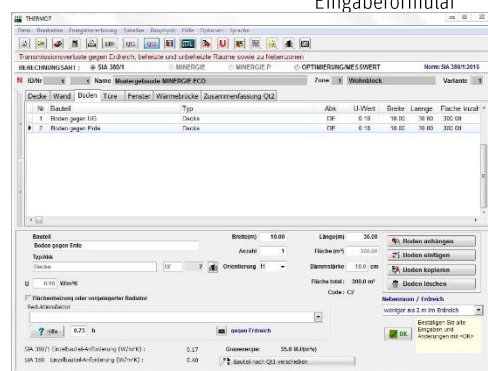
Eingabeformular

THERMO!T

Datei Bearbeiten Energieberechnung Tabellen Bauphysik Hilfe Optionen Sprache

Transmissionsverluste gegen Erdreich, beheizte und unbeheizte Räume sowie zu Nebenzonen

BERECHNUNGSART : SIA 380/1 MINERGIE MINERGIE-P OPTIMIERUNG/MESSWERT Norm: SIA 380/1:2016

N IDNr 1 Name Mustergebaude MINERGIE ECO Zone 1 Wohnblock Variante 1

Decke Wand Boden Türe Fenster Wärmebrücke Zusammenfassung Qt2

| Nr | Bauteil | Typ | Abk | U-Wert | Breite | Laenge | Fläche brutt |
|---|---|---|---|---|---|---|---|
| 1 | Boden gegen UG | Decke | DF | 0.18 | 10.00 | 30.00 | 300.00 |
| 2 | Boden gegen Erde | Decke | DF | 0.18 | 10.00 | 30.00 | 300.00 |

Bauteil
Boden gegen Erde
Typ/Abk
Decke DF
U 0.18 W/m²K

Breite(m) 10.00
Anzahl 1
Orientierung H

Länge(m) 30.00
Fläche (m²) 300.00
Dämmstärke 18.0 cm
Fläche total: 300.0 m²
Code: C2

Boden anhängen
Boden einfügen
Boden kopieren
Boden löschen

Flächenheizung oder vorgelagerter Radiator
Red.-/Korr.faktor

? Hilfe 0.73 b
gegen Erdreich

Nebenraum / Erdreich
weniger als 2 m im Erdreich

OK Bestätigen Sie alle Eingaben und Änderungen mit <OK>

SIA 380/1 Einzelbauteil-Anforderung (W/m²K) : 0.17
SIA 180 Einzelbauteil-Anforderung (W/m²K) : 0.40

Graueenergie: 35.8 MJ/(m²a)

Bauteil nach Qt1 verschieben